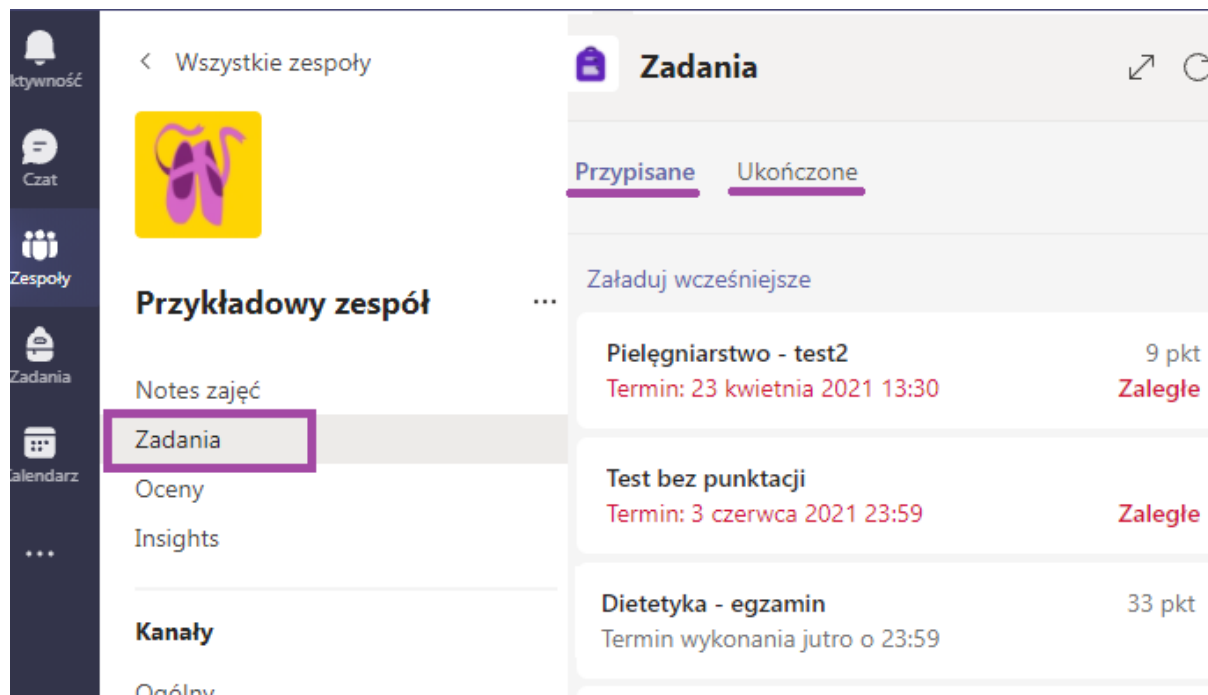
ktywność
Czat
Zespoły
Zadania
alendarz
...

< Wszystkie zespoły

Przykładowy zespół ...

Notes zajęć
Zadania
Oceny
Insights

Kanały

Ogólny

Zadania

Przypisane Ukończone

Załaduj wcześniejsze

Pielęgniarstwo - test2 9 pkt
Termin: 23 kwietnia 2021 13:30 Zaległe

Test bez punktacji
Termin: 3 czerwca 2021 23:59 Zaległe

Dietetyka - egzamin 33 pkt
Termin wykonania jutro o 23:59